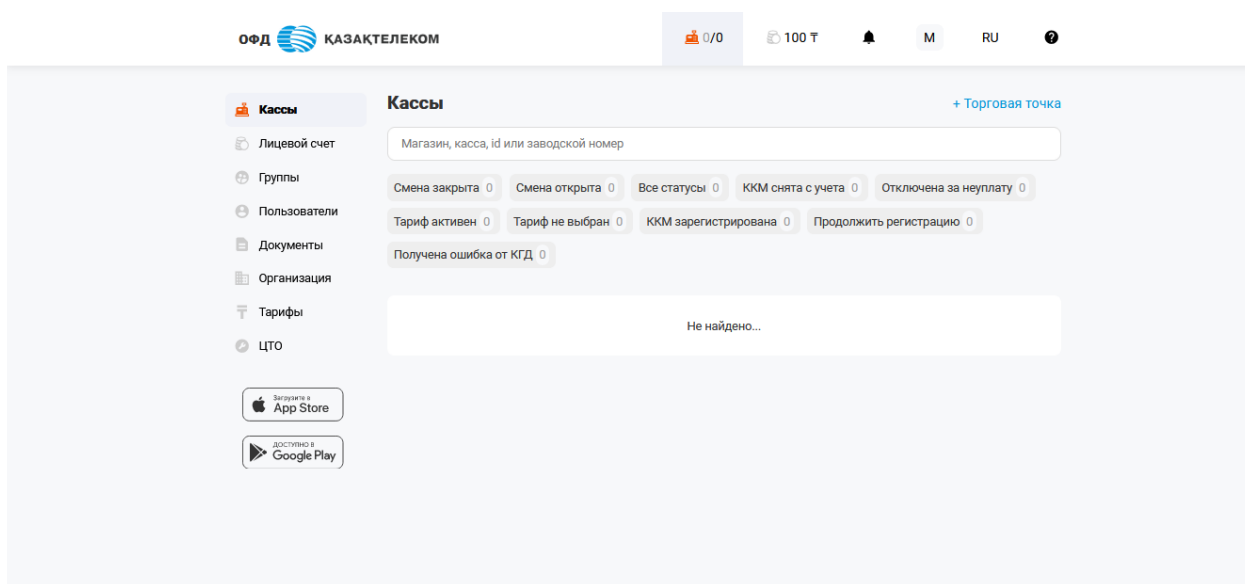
ОФД ҚАЗАҚТЕЛЕКОМ

0/0 100 ₸ M RU

Кассы
Лицевой счет
Группы
Пользователи
Документы
Организация
Тарифы
ЦТО

Загрузите в App Store
ДОСТУПНО В Google Play

Кассы

+ Торговая точка

Магазин, касса, id или заводской номер

Смена закрыта 0
Смена открыта 0
Все статусы 0
ККМ снята с учета 0
Отключена за неуплату 0
Тариф активен 0
Тариф не выбран 0
ККМ зарегистрирована 0
Продолжить регистрацию 0
Получена ошибка от КГД 0

Не найдено...